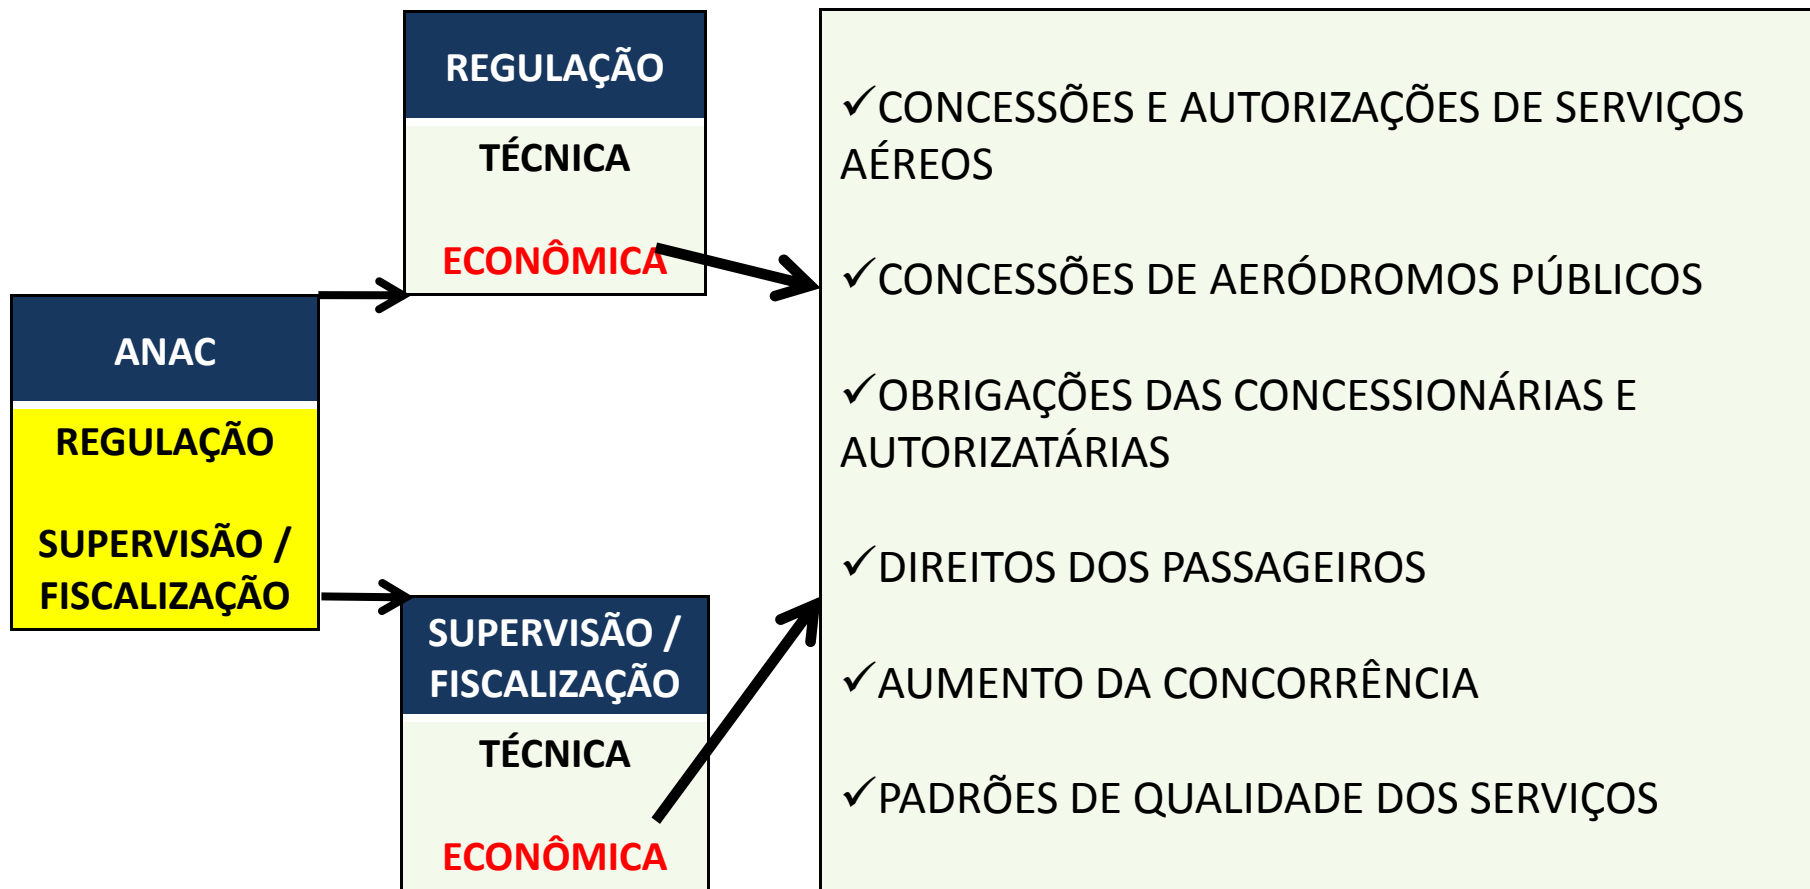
ANAC

REGULAÇÃO

SUPERVISÃO / FISCALIZAÇÃO

REGULAÇÃO

TÉCNICA

ECONÔMICA

SUPERVISÃO / FISCALIZAÇÃO

TÉCNICA

ECONÔMICA

✓CONCESSÕES E AUTORIZAÇÕES DE SERVIÇOS AÉREOS

✓CONCESSÕES DE AERÓDROMOS PÚBLICOS

✓OBRIGAÇÕES DAS CONCESSIONÁRIAS E AUTORIZATÁRIAS

✓DIREITOS DOS PASSAGEIROS

✓AUMENTO DA CONCORRÊNCIA

✓PADRÕES DE QUALIDADE DOS SERVIÇOS